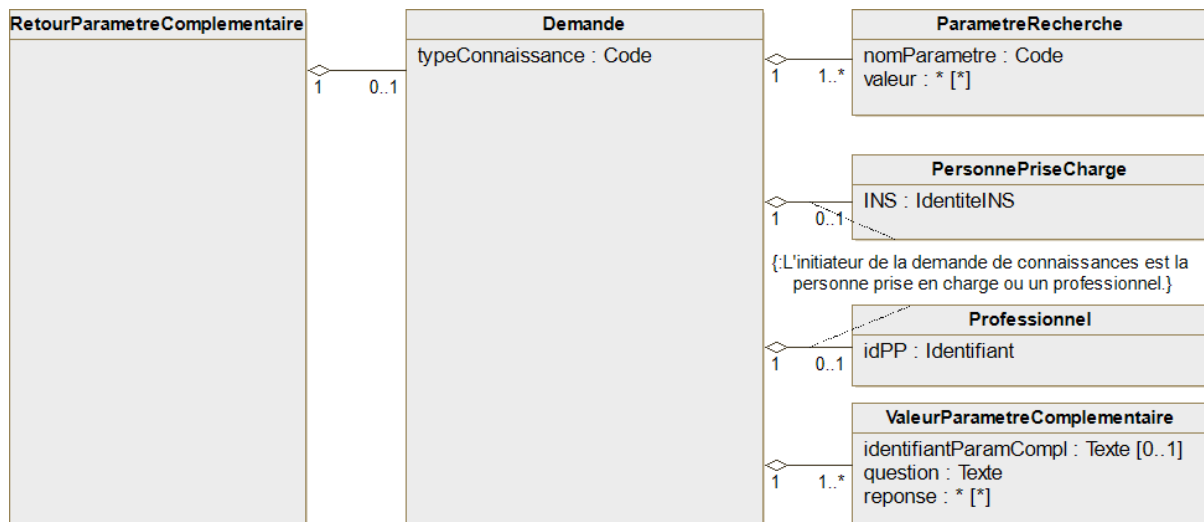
RetourParametreComplementaire

1

0..1

Demande

typeConnaissance : Code

1

1..*

ParametreRecherche

nomParametre : Code
valeur : * [*]

1

0..1

PersonnePriseCharge

INS : IdentiteINS

{:L'initiateur de la demande de connaissances est la personne prise en charge ou un professionnel.}

1

0..1

Professionnel

idPP : Identifiant

1

1..*

ValeurParametreComplementaire

identifiantParamCompl : Texte [0..1]
question : Texte
reponse : * [*]